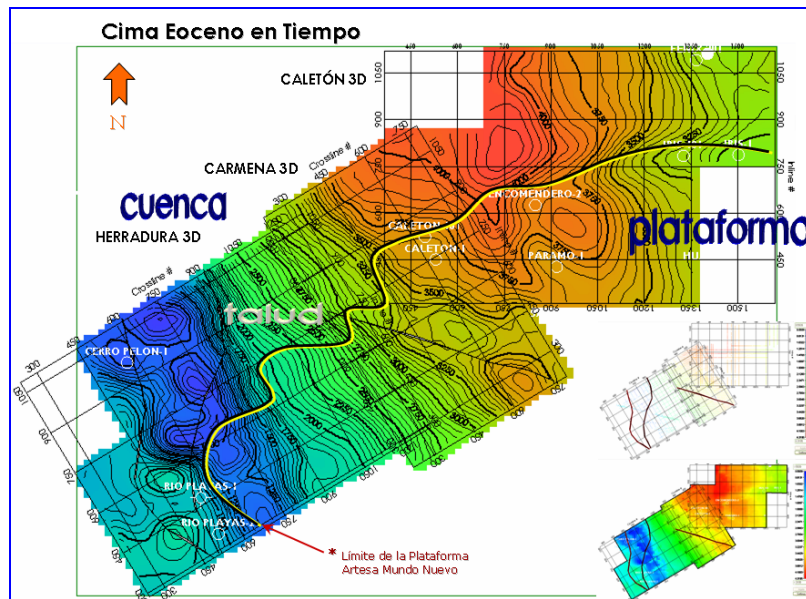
Cima Eoceno en Tiempo

N

CALETÓN 3D

CARMENA 3D

cuenca

HERRADURA 3D

plataforma

talud

ENCOMENDERO-2

CALETON-1

CALETON-1

PARAMO-1

CERRO PELON-1

RIO PLAYAS-1

RIO PLAYAS-2

Crossline #

Crossline #

Inline #

450

600

750

900

1050

1200

1350

1500

300

3500

3000

2500

2000

1500

* Límite de la Plataforma Artesa Mundo Nuevo